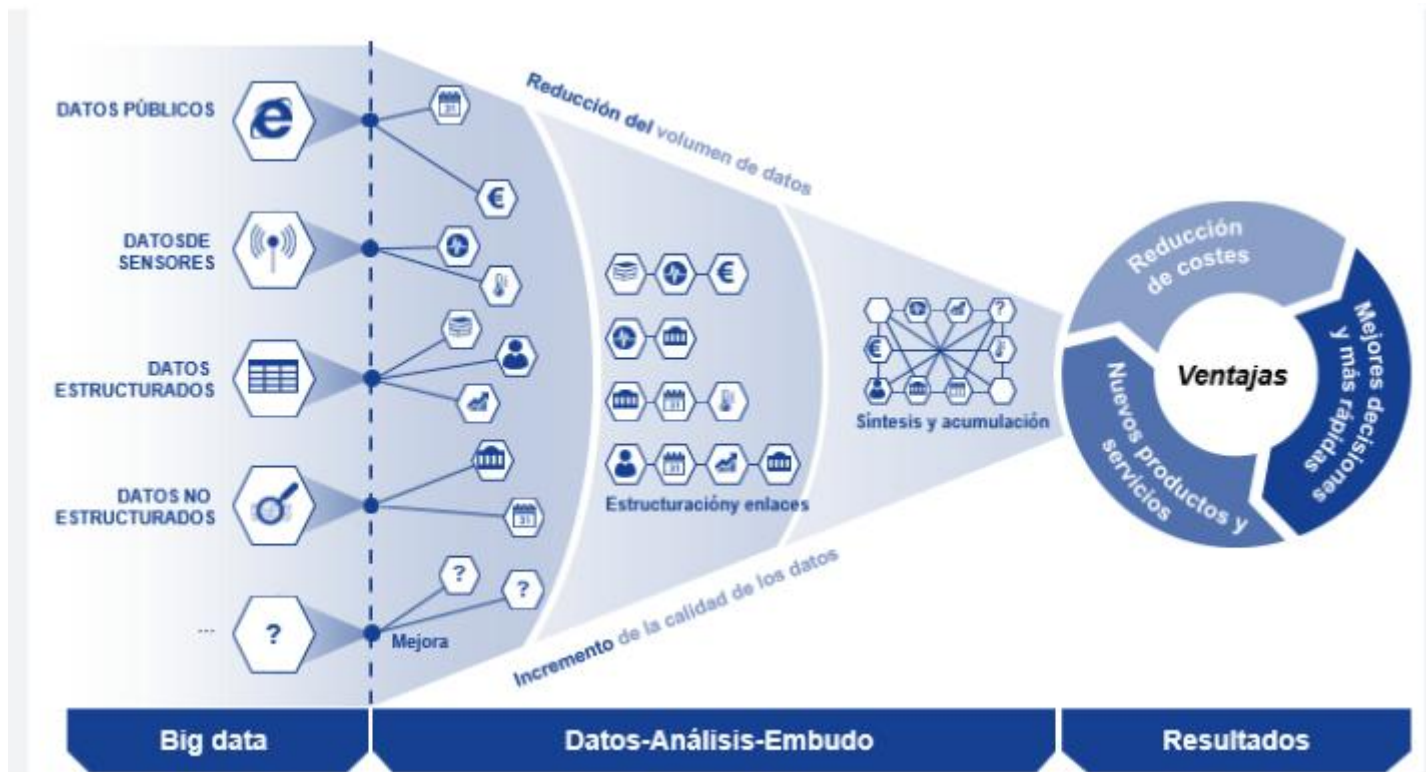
DATOS PÚBLICOS

DATOSDE SENSORES

DATOS ESTRUCTURADOS

DATOS NO ESTRUCTURADOS

...

?

Mejora

Reducción del volumen de datos

Estructuracióny enlaces

Síntesis y acumulación

Incremento de la calidad de los datos

Reducción de costes

Mejores decisiones y más rápidas

Nuevos productos y servicios

Ventajas

Big data

Datos-Análisis-Embudo

Resultados